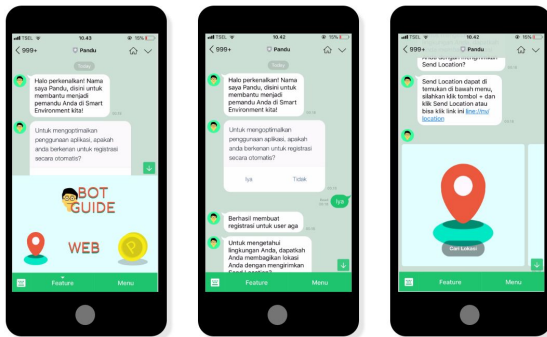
TSEL 10.43 15%
< 999+ Pandu
Today
Halo perkenalkan! Nama saya Pandu, disini untuk membantu menjadi pemandu Anda di Smart Environment kita!
Untuk mengoptimalkan penggunaan aplikasi, apakah anda berkenan untuk registrasi secara otomatis?
BOT GUIDE
WEB
Feature
Menu

TSEL 10.42 15%
< 999+ Pandu
Today
Halo perkenalkan! Nama saya Pandu, disini untuk membantu menjadi pemandu Anda di Smart Environment kita!
Untuk mengoptimalkan penggunaan aplikasi, apakah anda berkenan untuk registrasi secara otomatis?
Iya
Tidak
Iya
Berhasil membuat registrasi untuk user aga
Untuk mengetahui lingkungan Anda, dapatkah Anda membagikan lokasi Anda dengan mengirimkan
Feature
Menu

TSEL 10.42 15%
< 999+ Pandu
Anda dengan mengirimkan Send Location.
Send Location dapat di temukan di bawah menu, silahkan klik tombol + dan klik Send Location atau bisa klik ini ini line://nv/location
Cari Lokasi
Feature
Menu